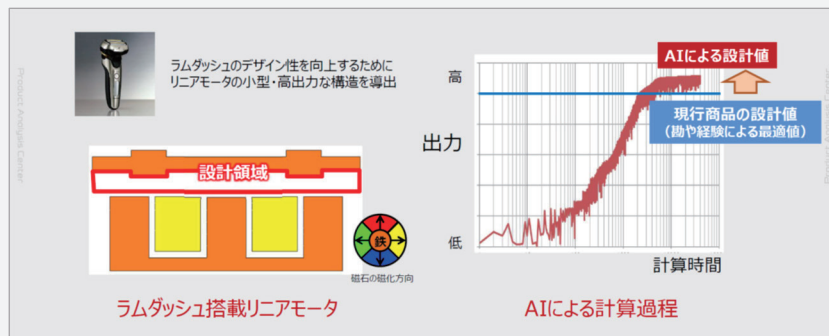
ラムダッシュのデザイン性を向上するために
リニアモータの小型・高出力な構造を導出

Product Analysis Center

設計領域

鉄

磁石の磁化方向

ラムダッシュ搭載リニアモータ

AIによる設計値

高

出力

低

現行商品の設計値
（勘や経験による最適値）

計算時間

AIによる計算過程